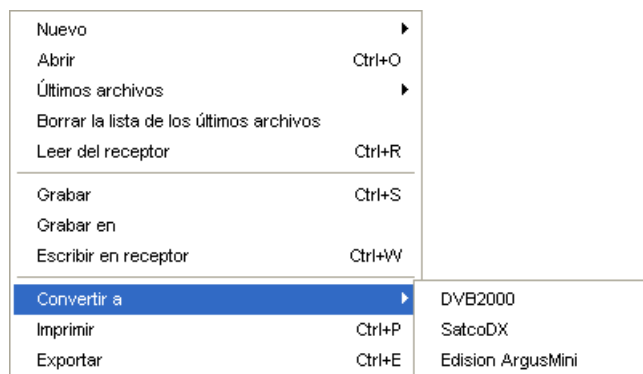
Nuevo
Abrir Ctrl+O
Últimos archivos
Borrar la lista de los últimos archivos
Leer del receptor Ctrl+R

Grabar Ctrl+S
Grabar en
Escribir en receptor Ctrl+W

Convertir a
Imprimir Ctrl+P
Exportar Ctrl+E

DVB2000
SatcoDX
Edision ArgusMini